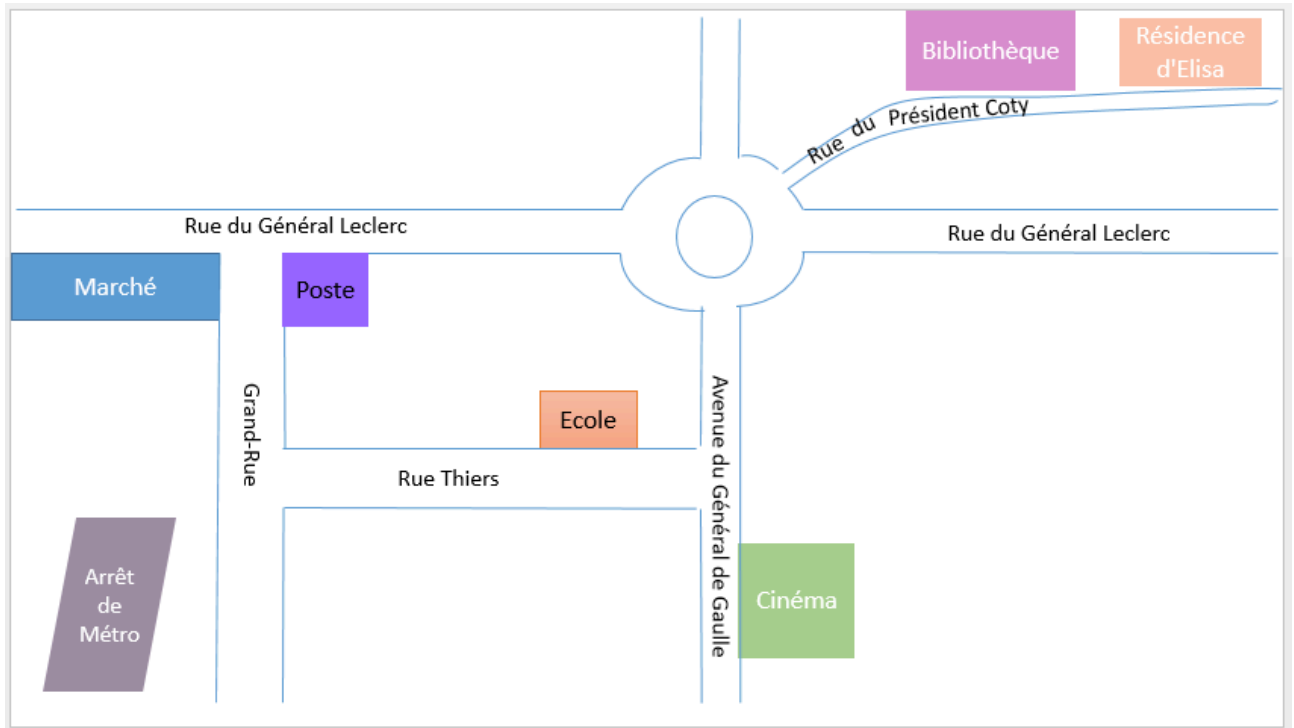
Bibliothèque

Résidence d'Elisa

Rue du Président Coty

Rue du Général Leclerc

Rue du Général Leclerc

Marché

Poste

Grand-Rue

Ecole

Avenue du Général de Gaulle

Rue Thiers

Arrêt de Métro

Cinéma